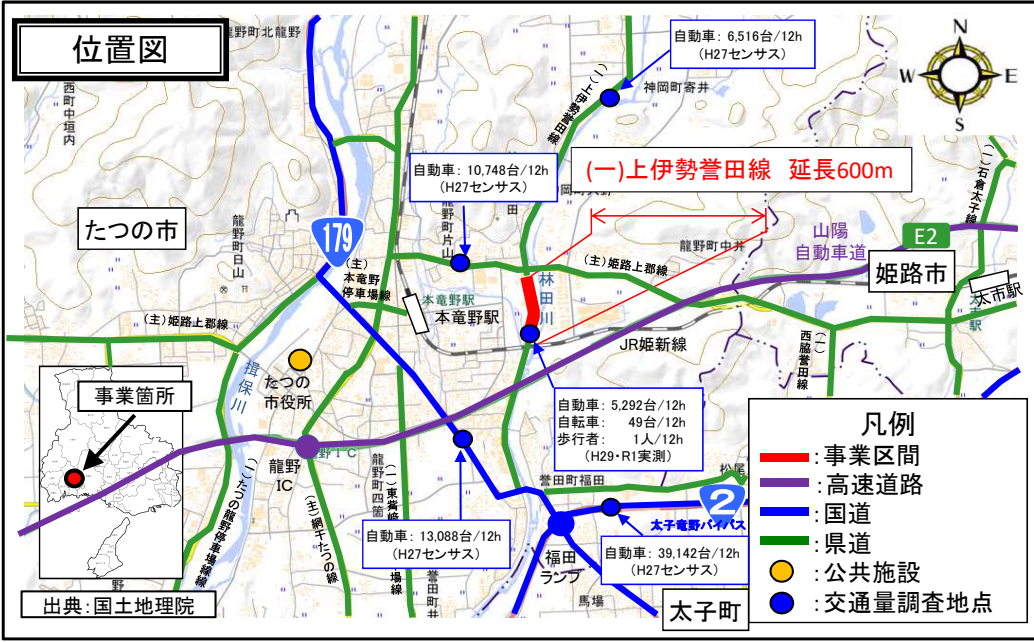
位置図

龍野町北龍野

西町中垣内

自動車：6,516台/12h
（H27センサス）

神岡町寄井

（一）上伊勢誉田線

自動車：10,748台/12h
（H27センサス）

(一)上伊勢誉田線　延長600m

たつの市

龍野町日山

龍野町片山

179

（主）本竜野停車場線

本竜野駅

林田川

（主）姫路上郡線

龍野町中井

山陽自動車道

E2

姫路市

太市駅

（一）石倉太子線

（主）姫路上郡線

JR姫新線

（一）西脇誉田線

揖保川

たつの市役所

事業箇所

自動車：5,292台/12h
自転車：　49台/12h
歩行者：　1人/12h
（H29・R1実測）

凡例

：事業区間
：高速道路
：国道
：県道
：公共施設
：交通量調査地点

龍野IC

龍野町四箇

（一）東觜崎

（二）たつの龍野停車場線

（主）網干たつの線

誉田町福田

福田ランプ

2

太子竜野バイパス

自動車：13,088台/12h
（H27センサス）

自動車：39,142台/12h
（H27センサス）

馬場

太子町

出典：国土地理院